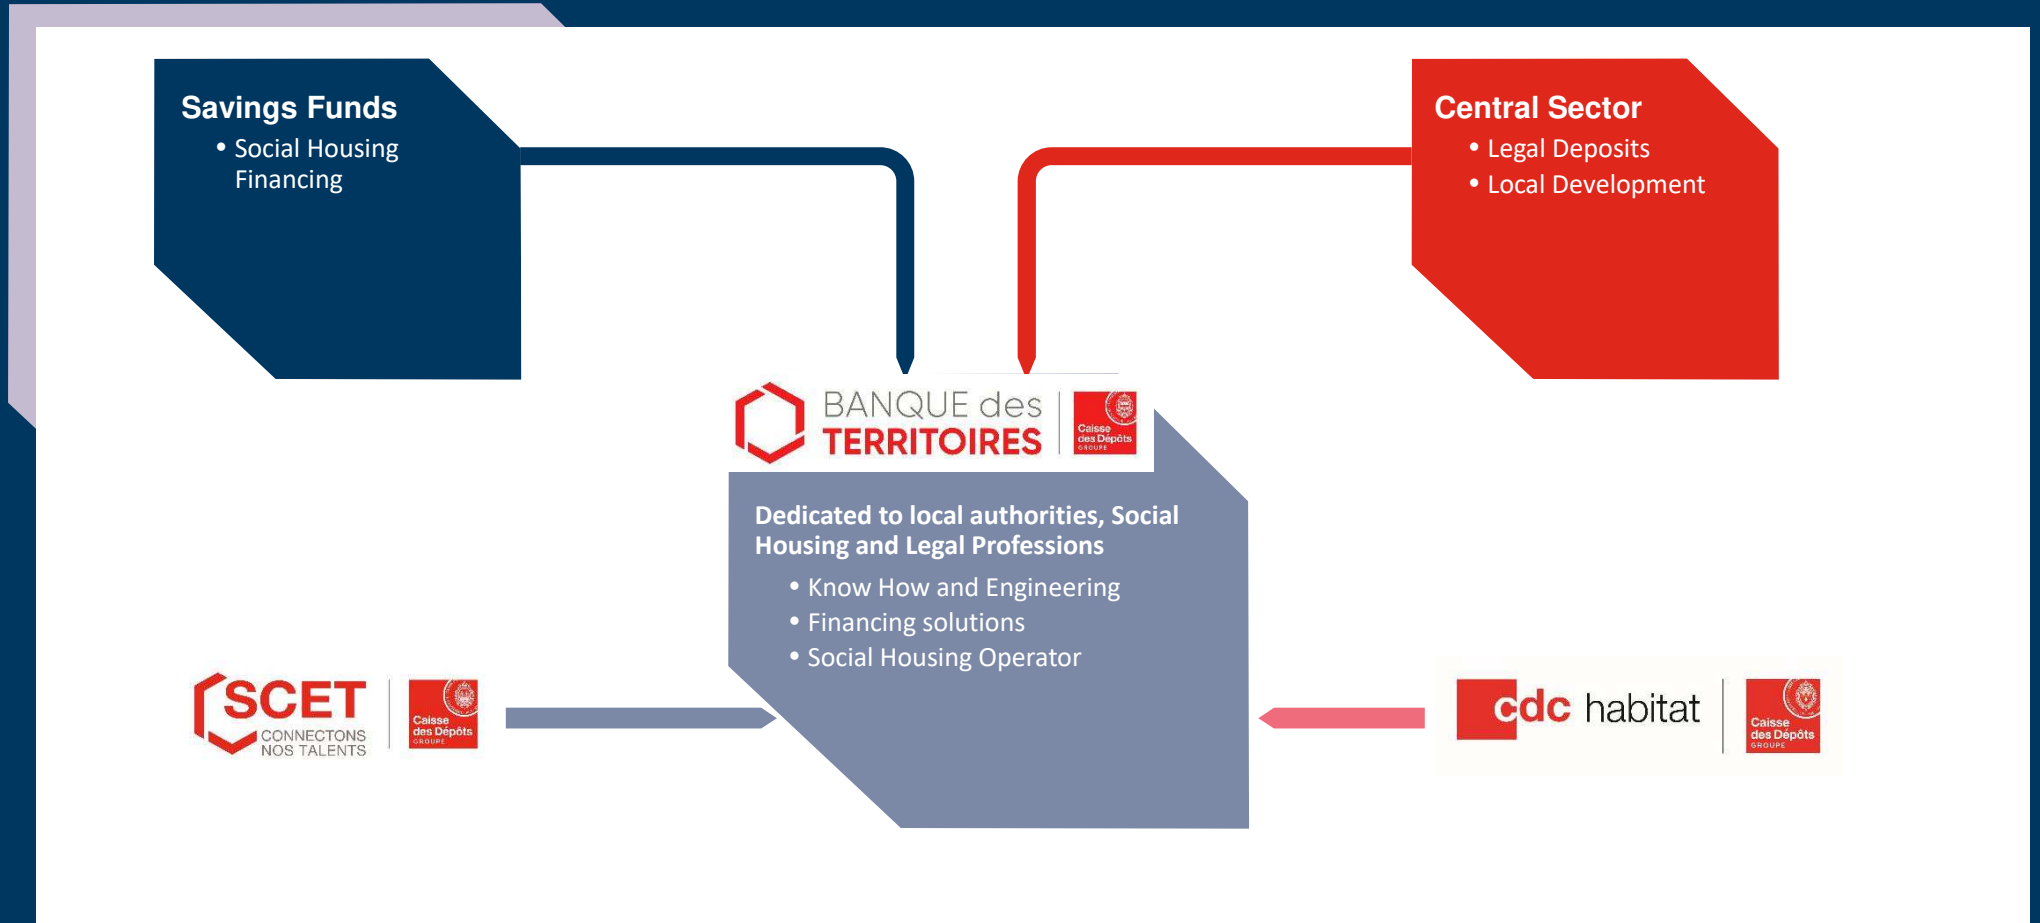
Savings Funds
• Social Housing Financing

Central Sector
• Legal Deposits
• Local Development

BANQUE des TERRITOIRES

Caisse des Dépôts GROUPE

Dedicated to local authorities, Social Housing and Legal Professions
• Know How and Engineering
• Financing solutions
• Social Housing Operator

SCET CONNECTONS NOS TALENTS

Caisse des Dépôts GROUPE

cdc habitat

Caisse des Dépôts GROUPE